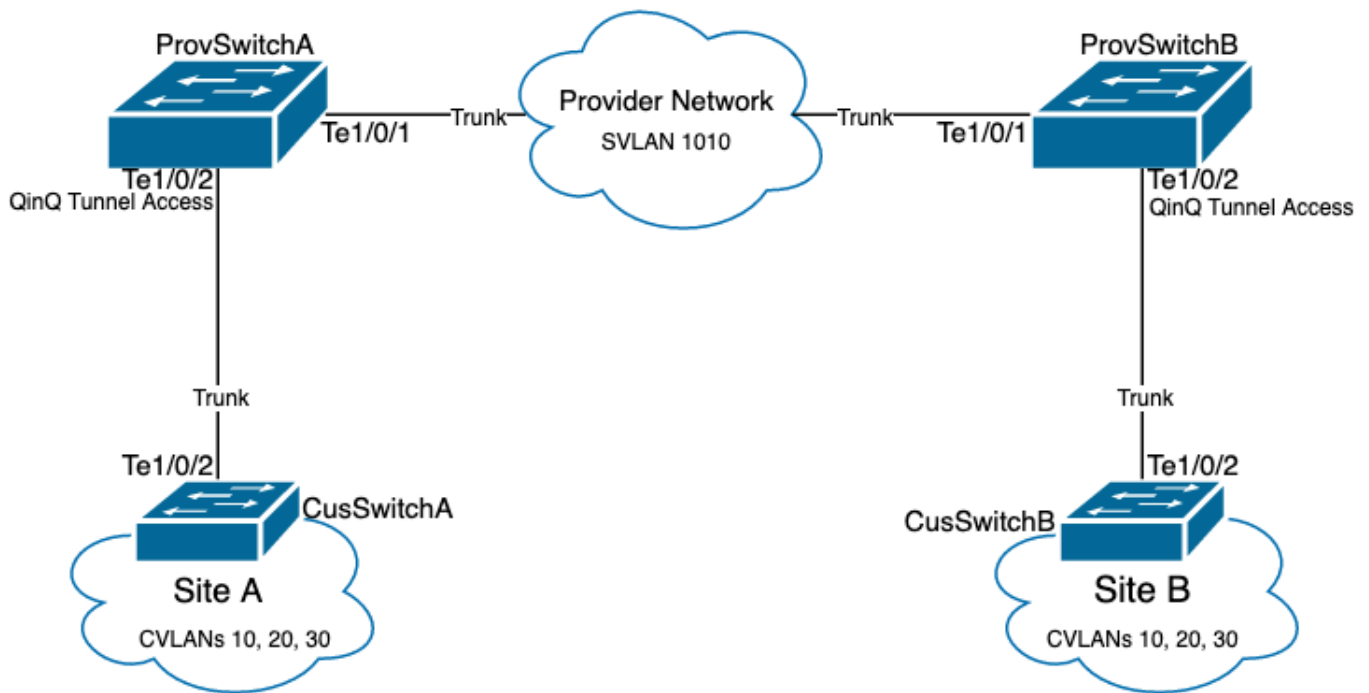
ProvSwitchA

Te1/0/1

Trunk

Provider Network

SVLAN 1010

Trunk

ProvSwitchB

Te1/0/1

Te1/0/2
QinQ Tunnel Access

Te1/0/2
QinQ Tunnel Access

Trunk

Trunk

Te1/0/2

CusSwitchA

Site A

CVLANs 10, 20, 30

Te1/0/2

CusSwitchB

Site B

CVLANs 10, 20, 30